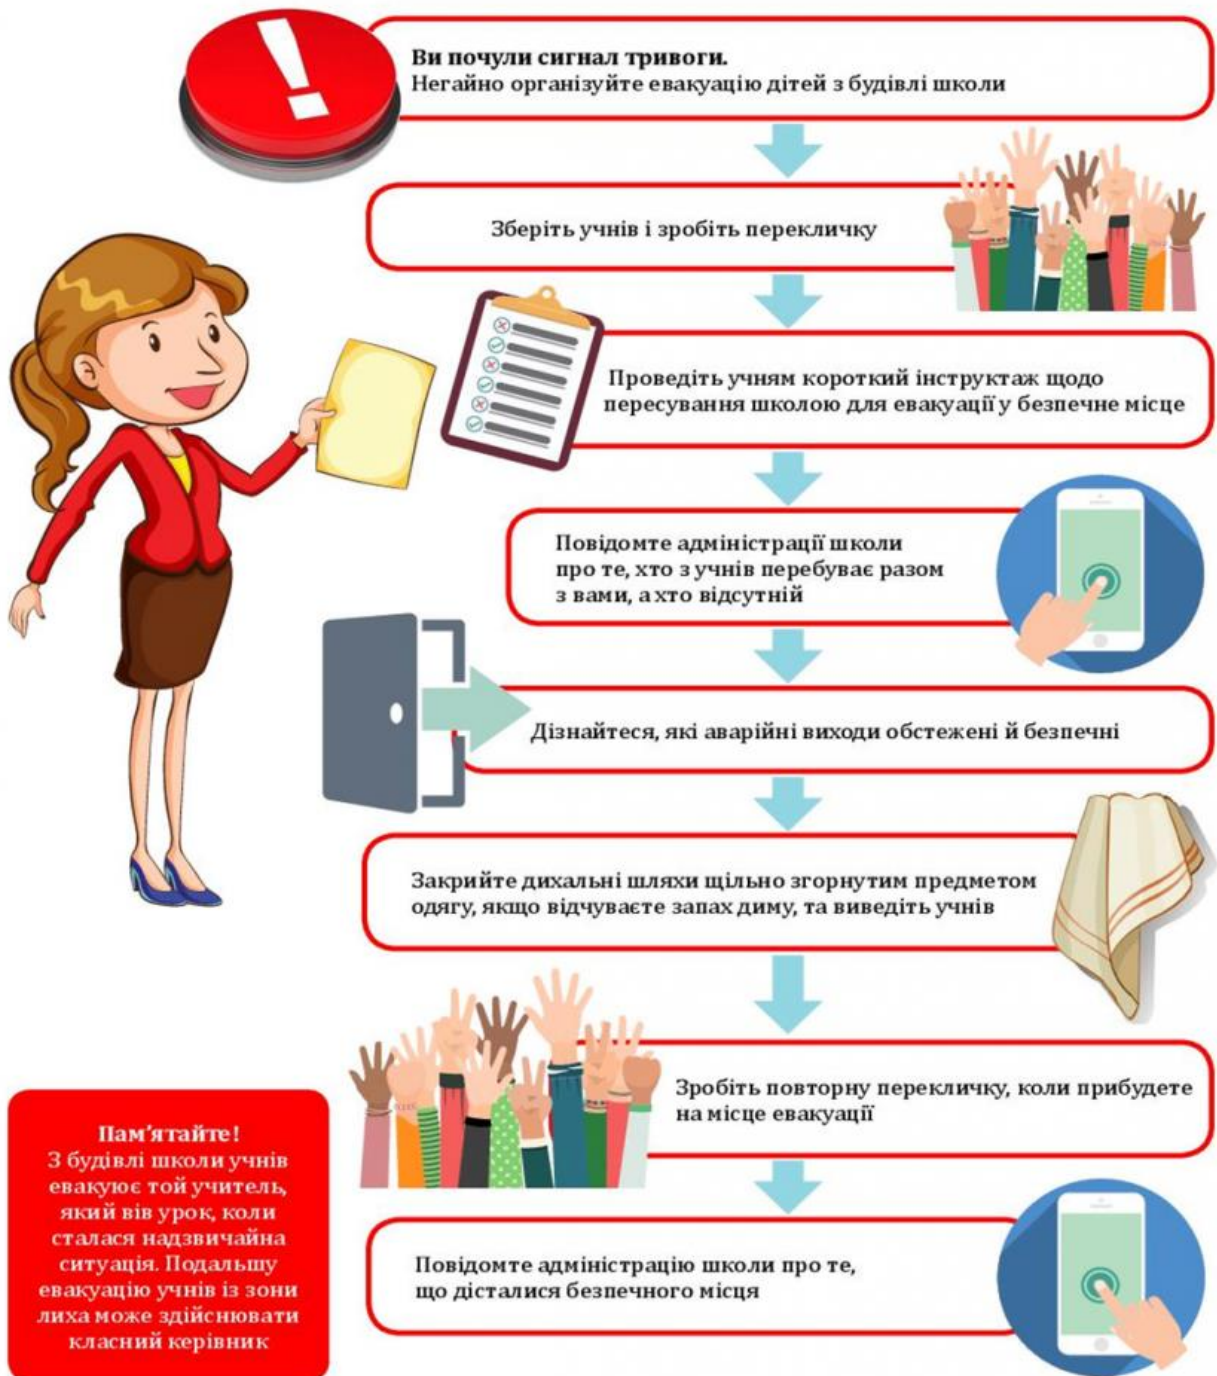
Ви почули сигнал тривоги.
Негайно організуйте евакуацію дітей з будівлі школи

Зберіть учнів і зробіть перекличку

Проведіть учням короткий інструктаж щодо пересування школою для евакуації у безпечне місце

Повідомте адміністрації школи про те, хто з учнів перебуває разом з вами, а хто відсутній

Дізнайтеся, які аварійні виходи обстежені й безпечні

Закрийте дихальні шляхи щільно згорнутим предметом одягу, якщо відчуваєте запах диму, та виведіть учнів

Зробіть повторну перекличку, коли прибудете на місце евакуації

Пам'ятайте!
З будівлі школи учнів евакуює той учитель, який вів урок, коли сталася надзвичайна ситуація. Подальшу евакуацію учнів із зони лиха може здійснювати класний керівник

Повідомте адміністрацію школи про те, що дісталися безпечного місця